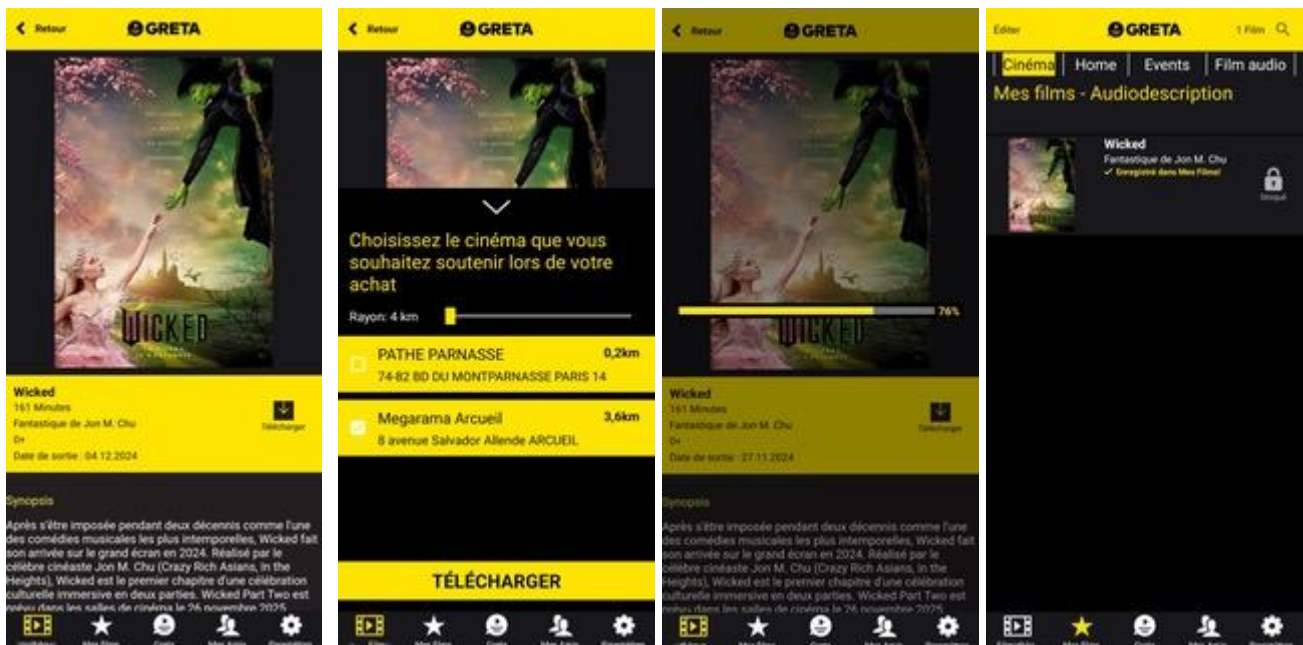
Retour GRETA

WICKED

Wicked
161 Minutes
Fantastique de Jon M. Chu
0+
Date de sortie : 04.12.2024

Télécharger

Synopsis

Après s'être imposée pendant deux décennis comme l'une des comédies musicales les plus intemporelles, Wicked fait son arrivée sur le grand écran en 2024. Réalisé par le célèbre cinéaste Jon M. Chu (Crazy Rich Asians, In the Heights), Wicked est le premier chapitre d'une célébration culturelle immersive en deux parties. Wicked Part Two est prévu dans les salles de cinéma le 26 novembre 2025

Retour GRETA

Choisissez le cinéma que vous souhaitez soutenir lors de votre achat

Rayon: 4 km

PATHE PARNASSE 0,2km
74-82 BD DU MONTPARNASSE PARIS 14

Megarama Arcueil 3,6km
8 avenue Salvador Allende ARCUEIL

TÉLÉCHARGER

Retour GRETA

WICKED

76%

Wicked
161 Minutes
Fantastique de Jon M. Chu
0+
Date de sortie : 27.11.2024

Télécharger

Synopsis

Après s'être imposée pendant deux décennis comme l'une des comédies musicales les plus intemporelles, Wicked fait son arrivée sur le grand écran en 2024. Réalisé par le célèbre cinéaste Jon M. Chu (Crazy Rich Asians, In the Heights), Wicked est le premier chapitre d'une célébration culturelle immersive en deux parties. Wicked Part Two est prévu dans les salles de cinéma le 26 novembre 2025

Éditer GRETA 1 Film

Cinéma | Home | Events | Film audio

Mes films - Audiodescription

Wicked
Fantastique de Jon M. Chu
✓ Enregistré dans Mes Films!

Bloqué

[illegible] Mes Films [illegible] Mes Amis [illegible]